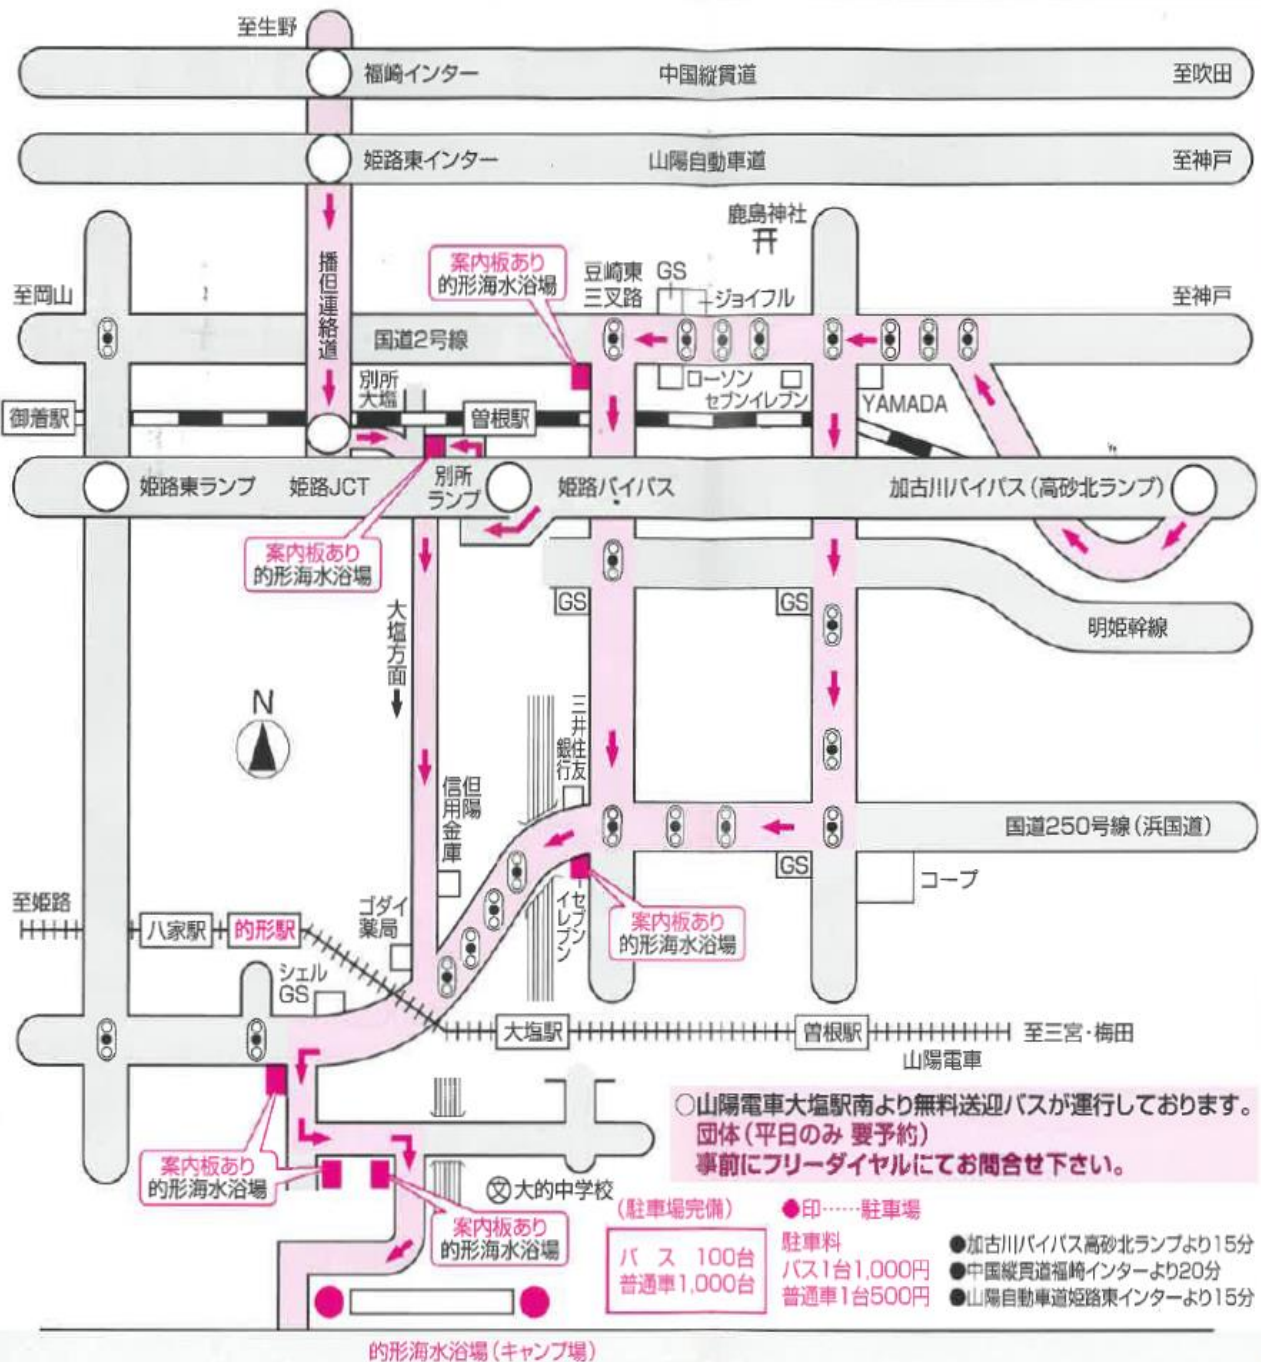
至生野
福崎インター
中国縦貫道
至吹田
姫路東インター
山陽自動車道
至神戸
鹿島神社
播但連絡道
案内板あり
的形海水浴場
豆崎東三叉路
GS
ジョイフル
至岡山
至神戸
国道2号線
別所大塩
ローソン
セブンイレブン
YAMADA
御着駅
曽根駅
姫路東ランプ
姫路JCT
別所ランプ
姫路バイパス
加古川バイパス(高砂北ランプ)
案内板あり
的形海水浴場
GS
GS
明姫幹線
大塩方面
N
三井住友銀行
信用金庫
但陽
国道250号線(浜国道)
GS
コープ
至姫路
ゴダイ薬局
セブンイレブン
案内板あり
的形海水浴場
八家駅
的形駅
シェルGS
大塩駅
曽根駅
至三宮・梅田
山陽電車
○山陽電車大塩駅南より無料送迎バスが運行しております。
団体(平日のみ 要予約)
事前にフリーダイヤルにてお問合せ下さい。
案内板あり
的形海水浴場
大的中学校
案内板あり
的形海水浴場
(駐車場完備)
バス 100台
普通車1,000台
●印……駐車場
駐車料
バス1台1,000円
普通車1台500円
●加古川バイパス高砂北ランプより15分
●中国縦貫道福崎インターより20分
●山陽自動車道姫路東インターより15分
的形海水浴場(キャンプ場)